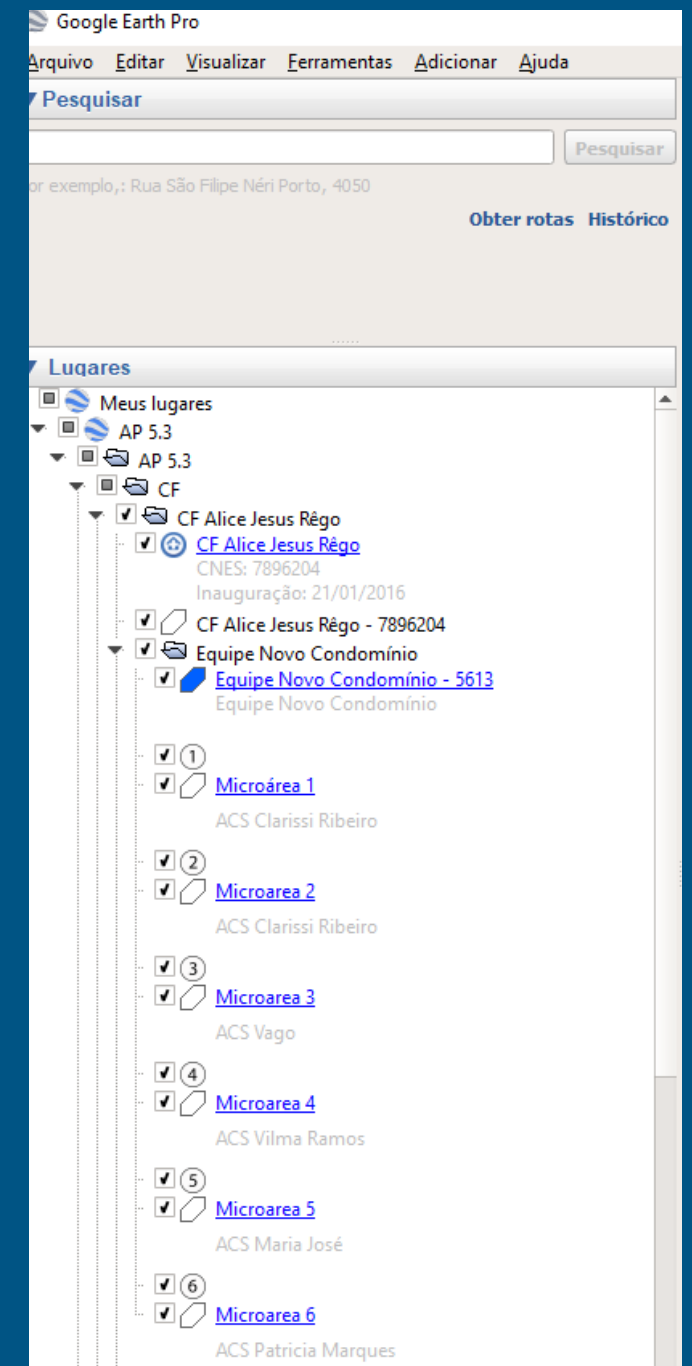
Google Earth Pro

Arquivo Editar Visualizar Ferramentas Adicionar Ajuda

Pesquisar

Pesquisar

or exemplo,: Rua São Filipe Néri Porto, 4050

Obter rotas Histórico

Lugares

Meus lugares

AP 5.3

AP 5.3

CF

CF Alice Jesus Rêgo

CF Alice Jesus Rêgo
CNES: 7896204
Inauguração: 21/01/2016

CF Alice Jesus Rêgo - 7896204

Equipe Novo Condomínio

Equipe Novo Condomínio - 5613
Equipe Novo Condomínio

1

Microárea 1

ACS Clarissi Ribeiro

2

Microarea 2

ACS Clarissi Ribeiro

3

Microarea 3

ACS Vago

4

Microarea 4

ACS Vilma Ramos

5

Microarea 5

ACS Maria José

6

Microarea 6

ACS Patricia Marques